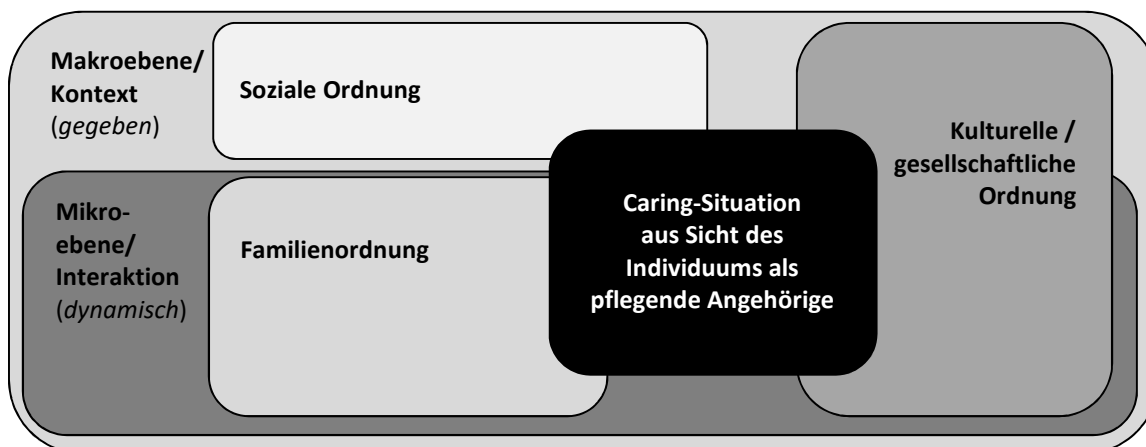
**Makroebene/ Kontext** (*gegeben*)

**Soziale Ordnung**

**Kulturelle / gesellschaftliche Ordnung**

**Mikroebene/ Interaktion** (*dynamisch*)

**Familienordnung**

**Caring-Situation aus Sicht des Individuums als pflegende Angehörige**